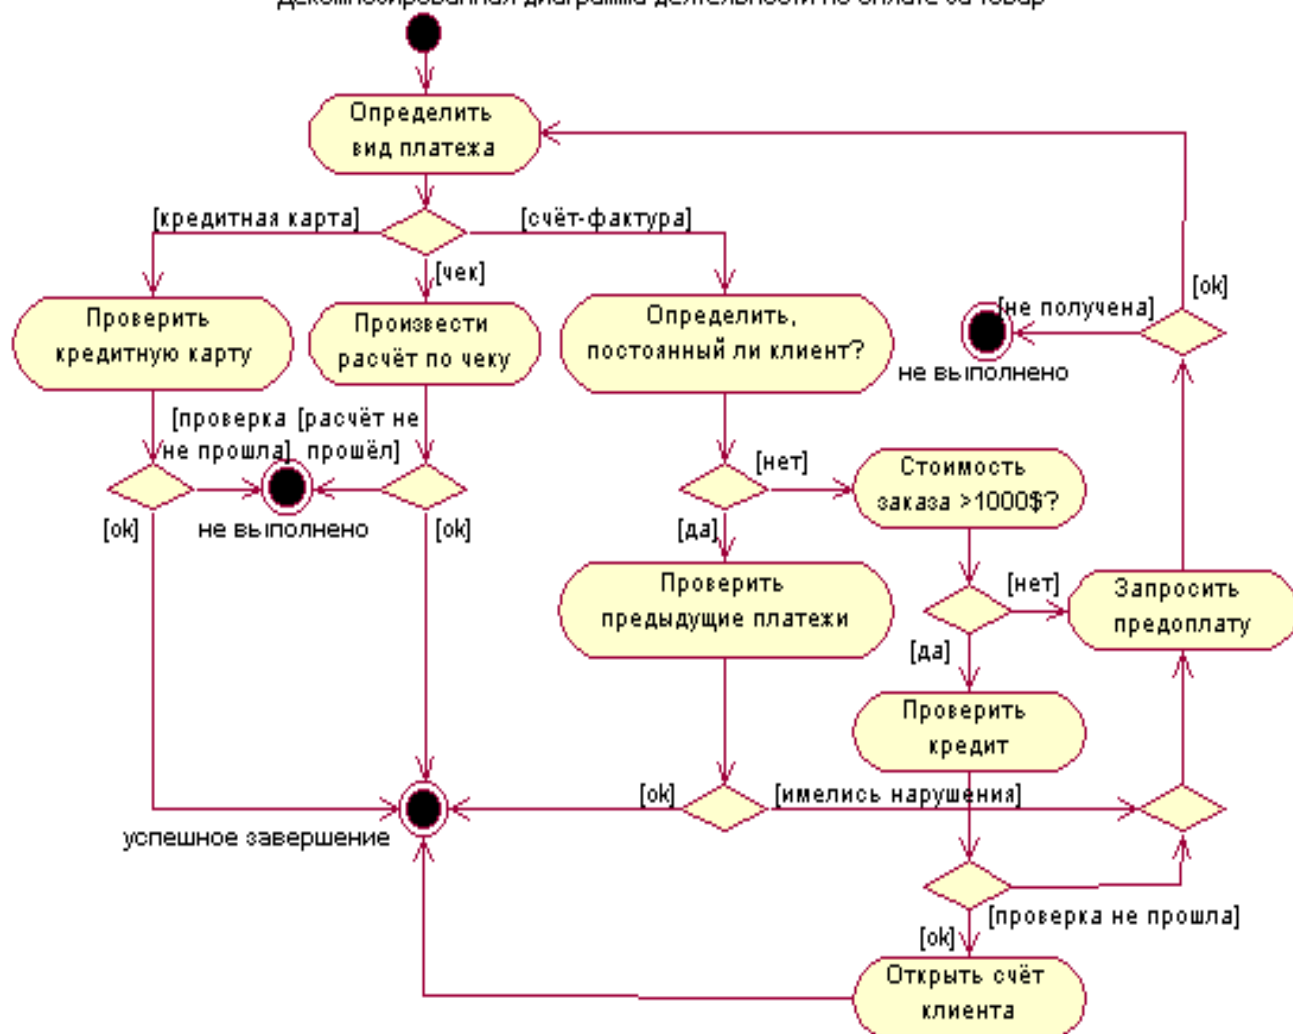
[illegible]

Определить вид платежа

[кредитная карта]

[счёт-фактура]

[чек]

Проверить кредитную карту

Произвести расчёт по чеку

Определить, постоянный ли клиент?

[ok]

[не получена]

не выполнено

[проверка не прошла]

[расчёт не прошёл]

[нет]

Стоимость заказа >1000$?

[ok]

не выполнено

[ok]

[да]

Проверить предыдущие платежи

[нет]

Запросить предоплату

[да]

Проверить кредит

[ok]

[имелись нарушения]

успешное завершение

[проверка не прошла]

[ok]

Открыть счёт клиента